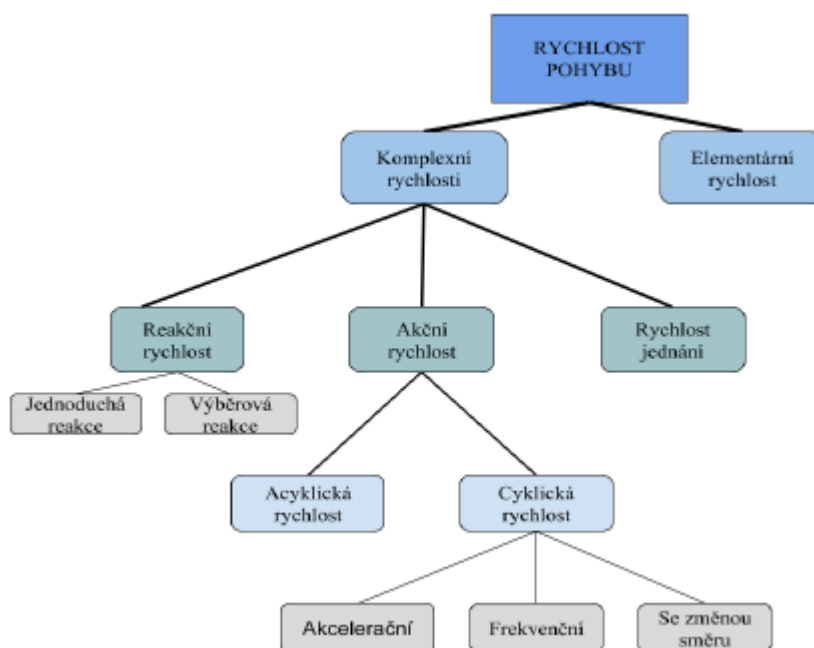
RYCHLOST POHYBU

Komplexní rychlosti

Elementární rychlost

Reakční rychlost

Akční rychlost

Rychlost jednání

Jednoduchá reakce

Výběrová reakce

Acyklická rychlost

Cyklická rychlost

Akcelerační

Frekvenční

Se změnou směru